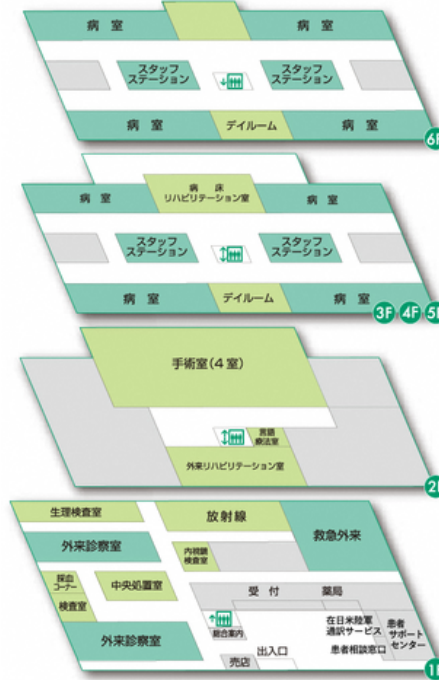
病室
病室
スタッフステーション
スタッフステーション
病室
デイルーム
病室
6F

病室
病床リハビリテーション室
病室
スタッフステーション
スタッフステーション
病室
デイルーム
病室
3F 4F 5F

手術室(4室)
言語療法室
外来リハビリテーション室
2F

生理検査室
放射線
救急外来
外来診察室
内視鏡検査室
採血コーナー
中央処置室
検査室
受付
薬局
総合案内
在日米陸軍通訳サービス
患者サポートセンター
外来診察室
患者相談窓口
出入口
売店
1F